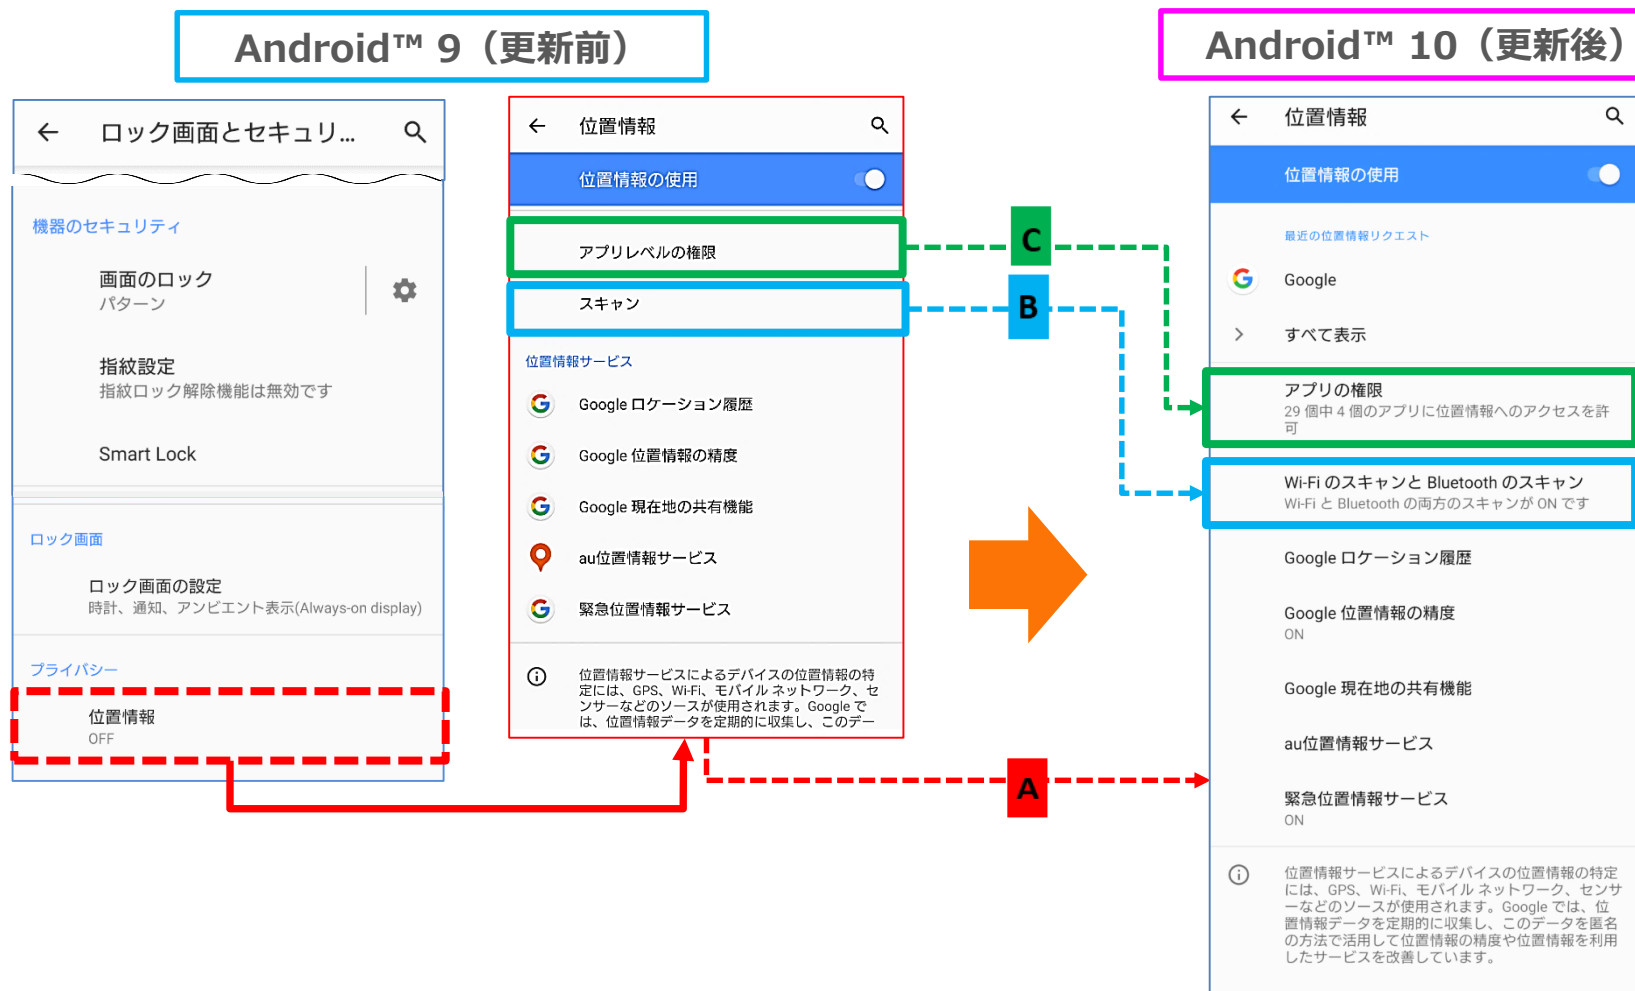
Android™ 9（更新前）

Android™ 10（更新後）

ロック画面とセキュリ...

機器のセキュリティ

画面のロック
パターン

指紋設定
指紋ロック解除機能は無効です

Smart Lock

ロック画面

ロック画面の設定
時計、通知、アンビエント表示(Always-on display)

プライバシー

位置情報
OFF

位置情報

位置情報の使用

アプリレベルの権限

スキャン

位置情報サービス

Google ロケーション履歴

Google 位置情報の精度

Google 現在地の共有機能

au位置情報サービス

緊急位置情報サービス

位置情報サービスによるデバイスの位置情報の特定には、GPS、Wi-Fi、モバイル ネットワーク、センサーなどのソースが使用されます。Google では、位置情報データを定期的に収集し、このデー

C

B

A

位置情報

位置情報の使用

最近の位置情報リクエスト

Google

すべて表示

アプリの権限
29 個中 4 個のアプリに位置情報へのアクセスを許可

Wi-Fi のスキャンと Bluetooth のスキャン
Wi-Fi と Bluetooth の両方のスキャンが ON です

Google ロケーション履歴

Google 位置情報の精度
ON

Google 現在地の共有機能

au位置情報サービス

緊急位置情報サービス
ON

位置情報サービスによるデバイスの位置情報の特定には、GPS、Wi-Fi、モバイル ネットワーク、センサーなどのソースが使用されます。Google では、位置情報データを定期的に収集し、このデータを匿名の方法で活用して位置情報の精度や位置情報を利用したサービスを改善しています。